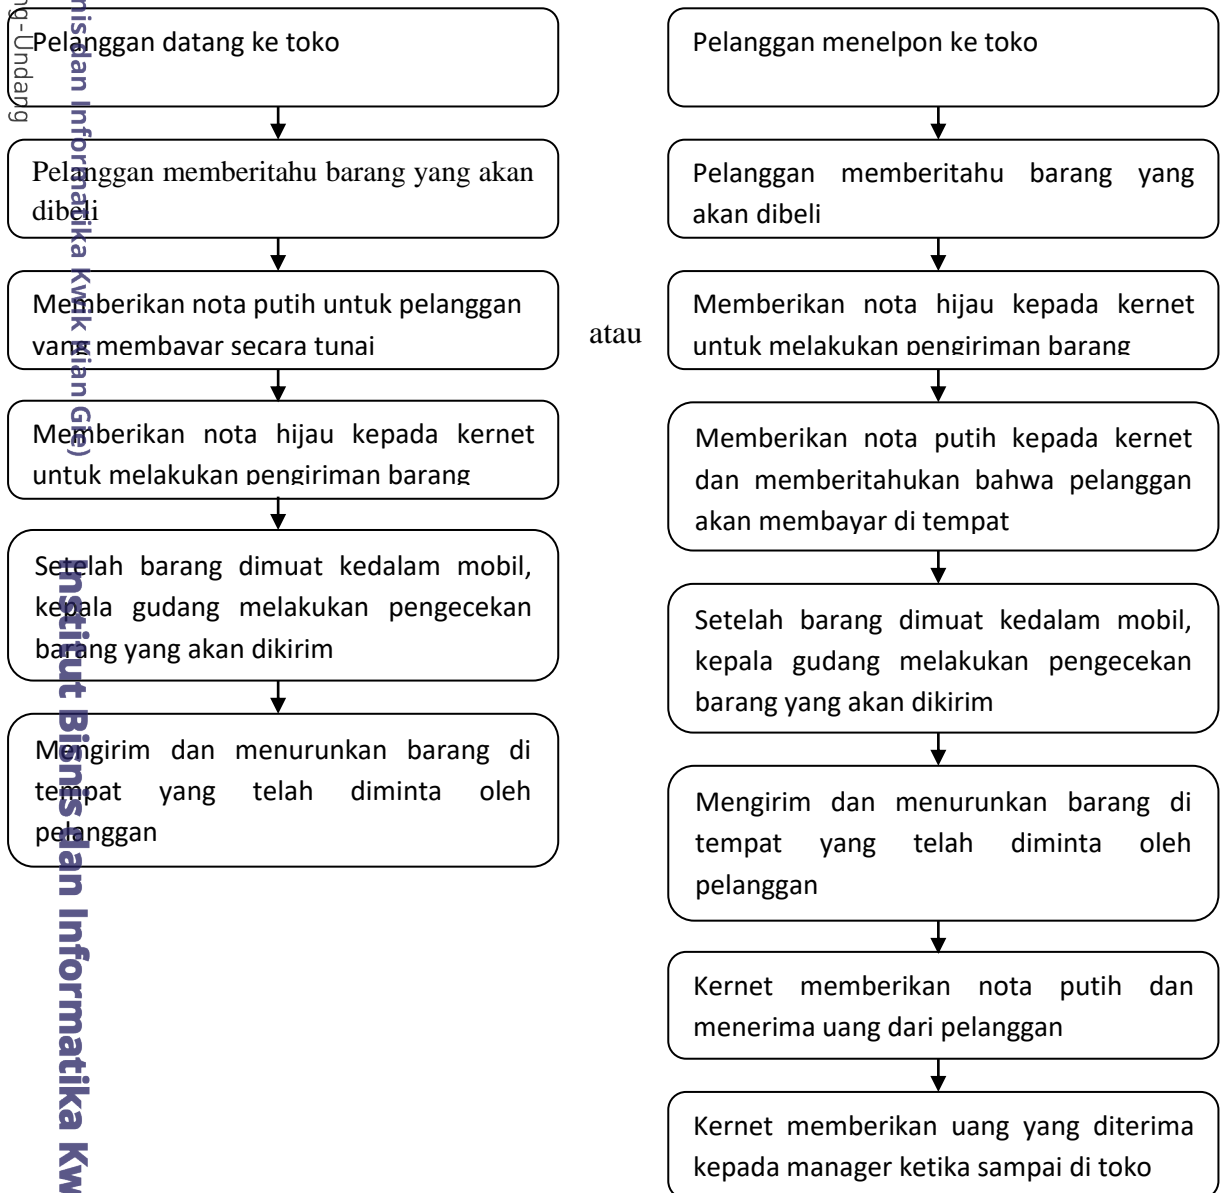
ng-Undang
nis dan Informatika Kwik Kian Gie)
Institut Bisnis dan Informatika Kw

Pelanggan datang ke toko

Pelanggan memberitahu barang yang akan dibeli

Memberikan nota putih untuk pelanggan yang membayar secara tunai

Memberikan nota hijau kepada kernet untuk melakukan pengiriman barang

Setelah barang dimuat kedalam mobil, kepala gudang melakukan pengecekan barang yang akan dikirim

Mengirim dan menurunkan barang di tempat yang telah diminta oleh pelanggan

atau

Pelanggan menelpon ke toko

Pelanggan memberitahu barang yang akan dibeli

Memberikan nota hijau kepada kernet untuk melakukan pengiriman barang

Memberikan nota putih kepada kernet dan memberitahukan bahwa pelanggan akan membayar di tempat

Setelah barang dimuat kedalam mobil, kepala gudang melakukan pengecekan barang yang akan dikirim

Mengirim dan menurunkan barang di tempat yang telah diminta oleh pelanggan

Kernet memberikan nota putih dan menerima uang dari pelanggan

Kernet memberikan uang yang diterima kepada manager ketika sampai di toko